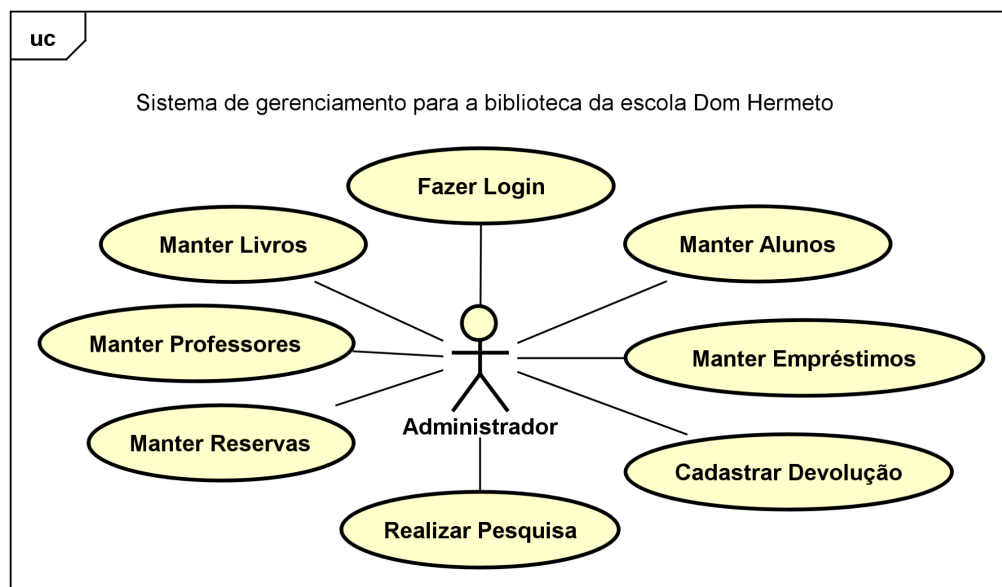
uc

Sistema de gerenciamento para a biblioteca da escola Dom Hermeto

Fazer Login

Manter Livros

Manter Alunos

Manter Professores

Manter Empréstimos

Administrador

Manter Reservas

Cadastrar Devolução

Realizar Pesquisa